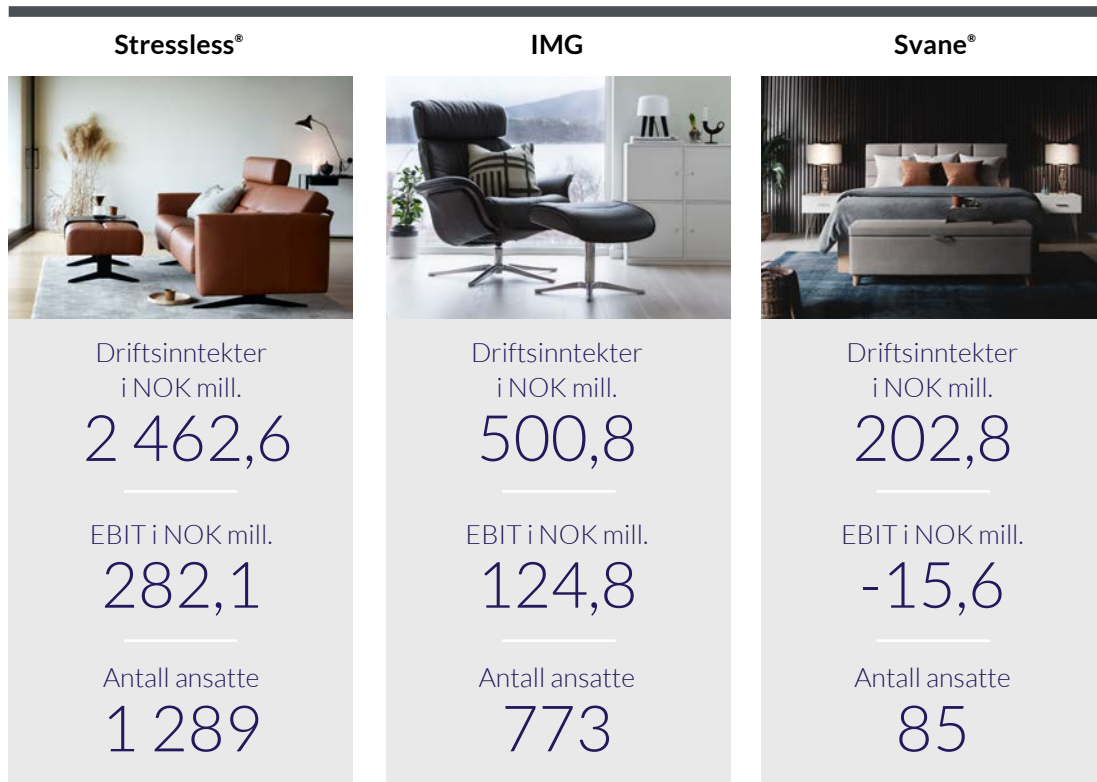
Stressless®

Driftsinntekter i NOK mill.
2 462,6

EBIT i NOK mill.
282,1

Antall ansatte
1 289

IMG

Driftsinntekter i NOK mill.
500,8

EBIT i NOK mill.
124,8

Antall ansatte
773

Svane®

Driftsinntekter i NOK mill.
202,8

EBIT i NOK mill.
-15,6

Antall ansatte
85